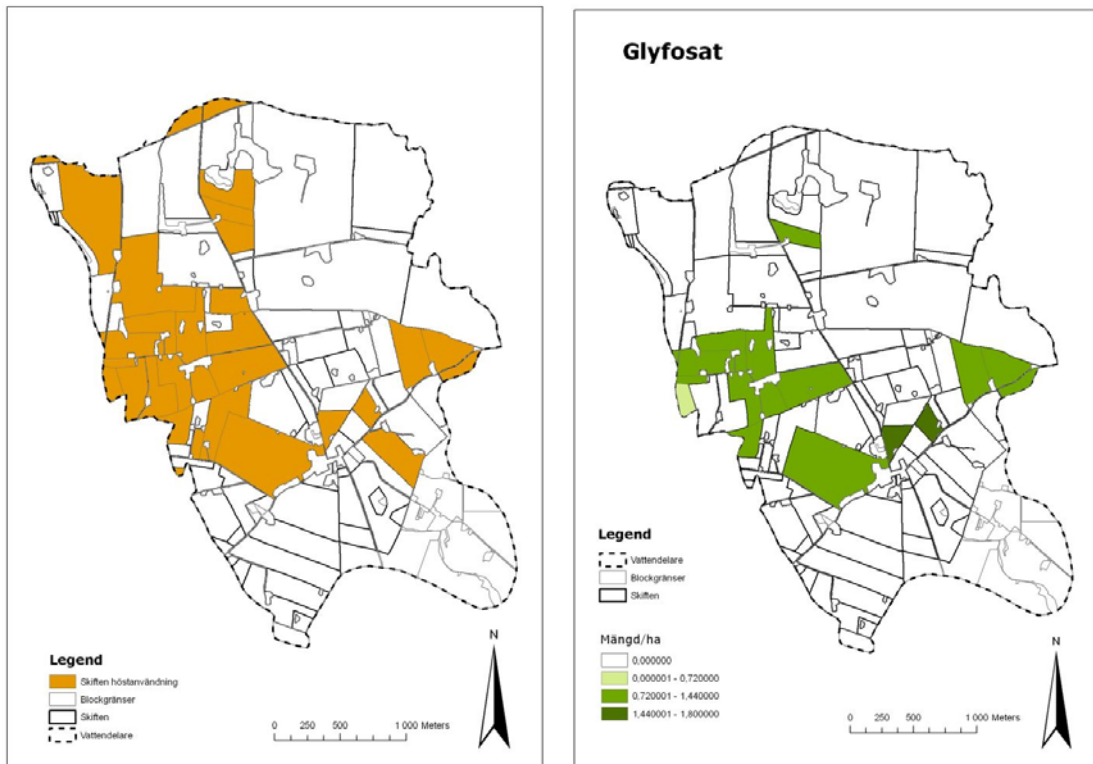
Legend

Skiften höstanvändning

Blockgränser

Skiften

Vattendelare

N

0 250 500 1 000 Meters

Glyfosat

Legend

Vattendelare

Blockgränser

Skiften

Mängd/ha

0,000000

0,000001 - 0,720000

0,720001 - 1,440000

1,440001 - 1,800000

N

0 250 500 1 000 Meters